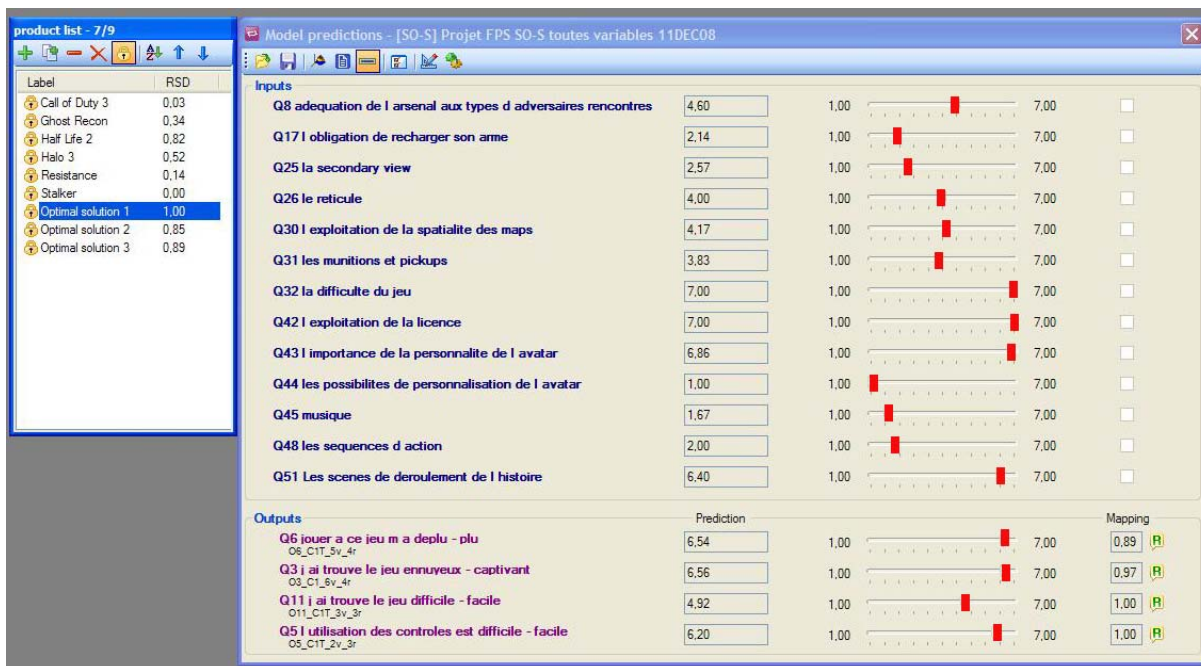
product list - 7/9

| Label | RSD |
|---|---|
| Call of Duty 3 | 0,03 |
| Ghost Recon | 0,34 |
| Half Life 2 | 0,82 |
| Halo 3 | 0,52 |
| Resistance | 0,14 |
| Stalker | 0,00 |
| Optimal solution 1 | 1,00 |
| Optimal solution 2 | 0,85 |
| Optimal solution 3 | 0,89 |

Model predictions - [SO-S] Projet FPS SO-S toutes variables 11DEC08

Inputs

| | | | |
|---|---|---|---|
| Q8 adequation de l arsenal aux types d adversaires rencontres | 4,60 | 1,00 | 7,00 |
| Q17 l obligation de recharger son arme | 2,14 | 1,00 | 7,00 |
| Q25 la secondary view | 2,57 | 1,00 | 7,00 |
| Q26 le reticule | 4,00 | 1,00 | 7,00 |
| Q30 l exploitation de la spatialite des maps | 4,17 | 1,00 | 7,00 |
| Q31 les munitions et pickups | 3,83 | 1,00 | 7,00 |
| Q32 la difficulte du jeu | 7,00 | 1,00 | 7,00 |
| Q42 l exploitation de la licence | 7,00 | 1,00 | 7,00 |
| Q43 l importance de la personnalite de l avatar | 6,86 | 1,00 | 7,00 |
| Q44 les possibilites de personnalisation de l avatar | 1,00 | 1,00 | 7,00 |
| Q45 musique | 1,67 | 1,00 | 7,00 |
| Q48 les sequences d action | 2,00 | 1,00 | 7,00 |
| Q51 Les scenes de deroulement de l histoire | 6,40 | 1,00 | 7,00 |

Outputs

| | Prediction | | | Mapping |
|---|---|---|---|---|
| Q6 jouer a ce jeu m a deplu - plu O6_C1T_5v_4r | 6,54 | 1,00 | 7,00 | 0,89 R |
| Q3 j ai trouve le jeu ennuyeux - captivant O3_C1_6v_4r | 6,56 | 1,00 | 7,00 | 0,97 R |
| Q11 j ai trouve le jeu difficile - facile O11_C1T_3v_3r | 4,92 | 1,00 | 7,00 | 1,00 R |
| Q5 l utilisation des controles est difficile - facile O5_C1T_2v_3r | 6,20 | 1,00 | 7,00 | 1,00 R |